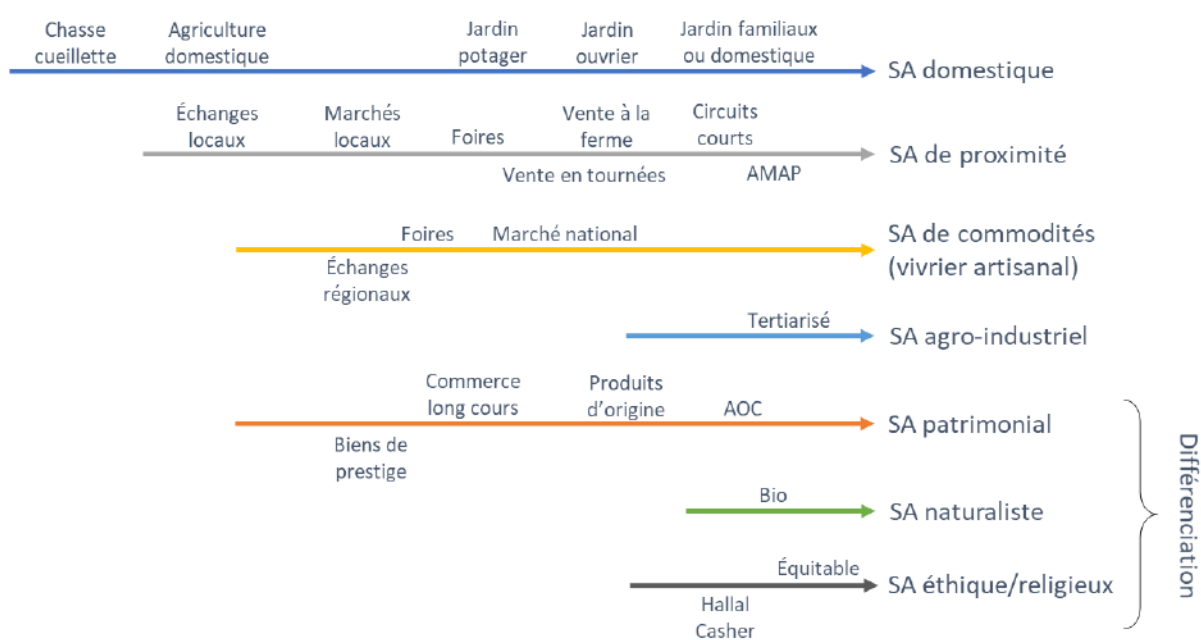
Chasse cueillette
Agriculture domestique
Jardin potager
Jardin ouvrier
Jardin familiaux ou domestique
SA domestique

Échanges locaux
Marchés locaux
Foires
Vente à la ferme
Circuits courts
Vente en tournées
AMAP
SA de proximité

Foires
Marché national
Échanges régionaux
SA de commodités (vivrier artisanal)

Tertiarisé
SA agro-industriel

Commerce long cours
Produits d'origine
AOC
Biens de prestige
SA patrimonial

Bio
SA naturaliste

Équitable
Hallal
Casher
SA éthique/religieux

Différenciation